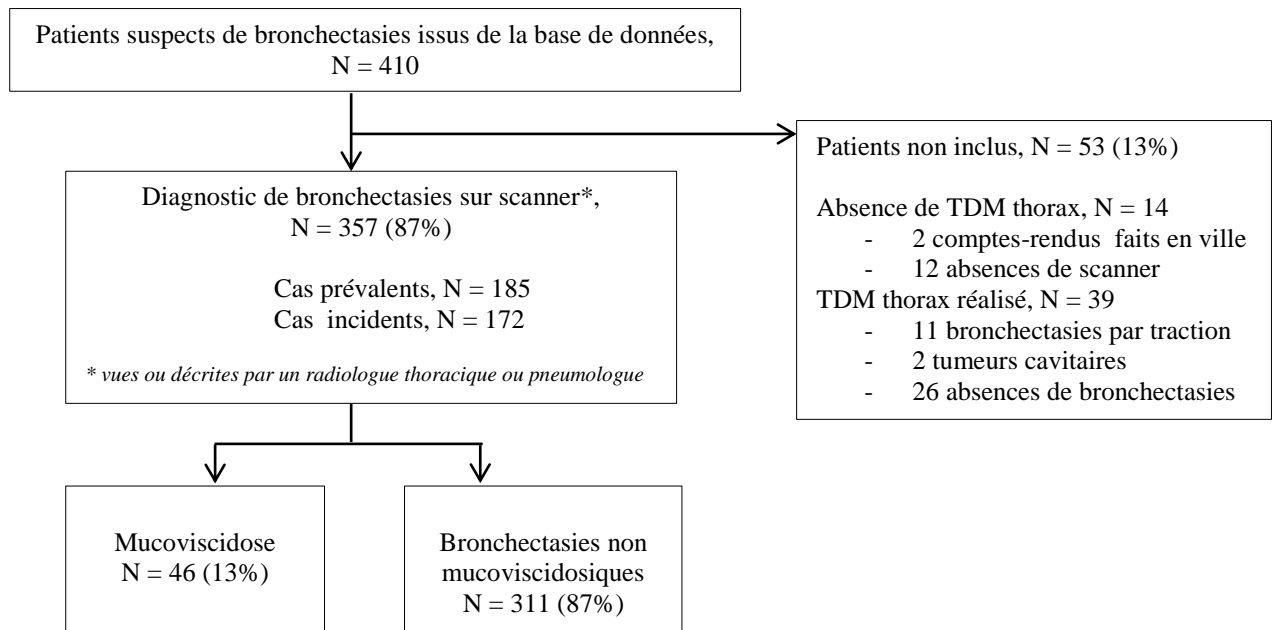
Patients suspects de bronchectasies issus de la base de données, N = 410

Patients non inclus, N = 53 (13%)

Absence de TDM thorax, N = 14
- 2 comptes-rendus faits en ville
- 12 absences de scanner
TDM thorax réalisé, N = 39
- 11 bronchectasies par traction
- 2 tumeurs cavitaires
- 26 absences de bronchectasies

Diagnostic de bronchectasies sur scanner*, N = 357 (87%)

Cas prévalents, N = 185
Cas incidents, N = 172

* vues ou décrites par un radiologue thoracique ou pneumologue

Mucoviscidose
N = 46 (13%)

Bronchectasies non mucoviscidosiques
N = 311 (87%)